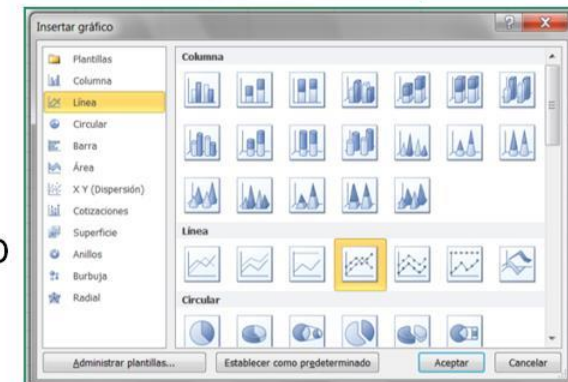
Insertar gráfico

Plantillas
Columna
Línea
Circular
Barra
Área
X Y (Dispersión)
Cotizaciones
Superficie
Anillos
Burbuja
Radial

Columna

Línea

Circular

Administrar plantillas...
Establecer como predeterminado
Aceptar
Cancelar